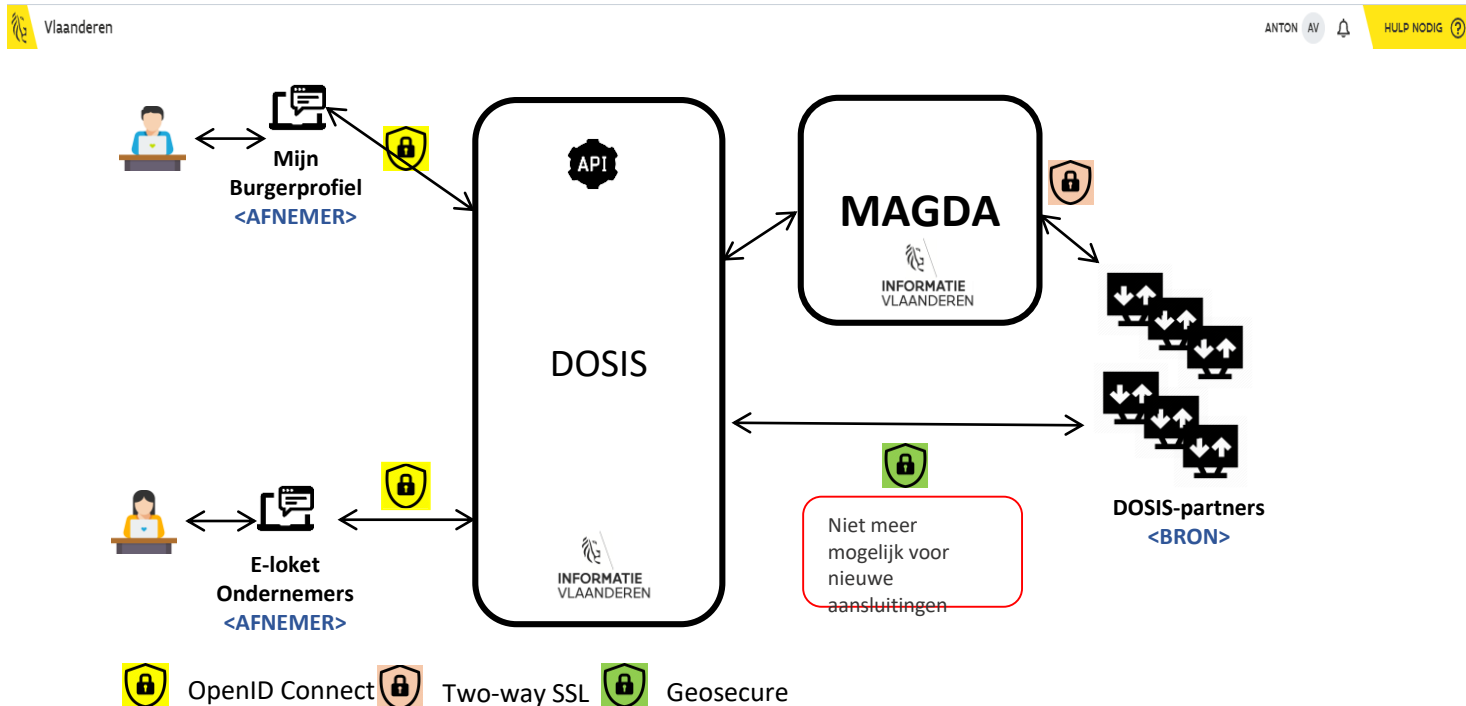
Vlaanderen

ANTON AV

HULP NODIG ?

Mijn Burgerprofiel
<AFNEMER>

API

DOSIS

INFORMATIE
VLAANDEREN

MAGDA

INFORMATIE
VLAANDEREN

E-loket Ondernemers
<AFNEMER>

Niet meer mogelijk voor nieuwe aansluitingen

DOSIS-partners
<BRON>

OpenID Connect Two-way SSL Geosecure